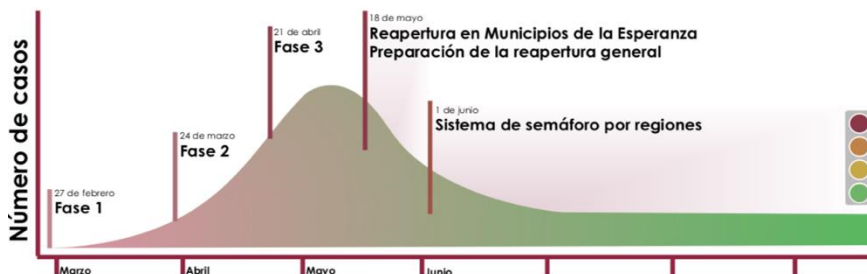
Número de casos

27 de febrero
Fase 1

24 de marzo
Fase 2

21 de abril
Fase 3

18 de mayo
Reapertura en Municipios de la Esperanza
Preparación de la reapertura general

1 de junio
Sistema de semáforo por regiones

Marzo
Abril
Mayo
Junio